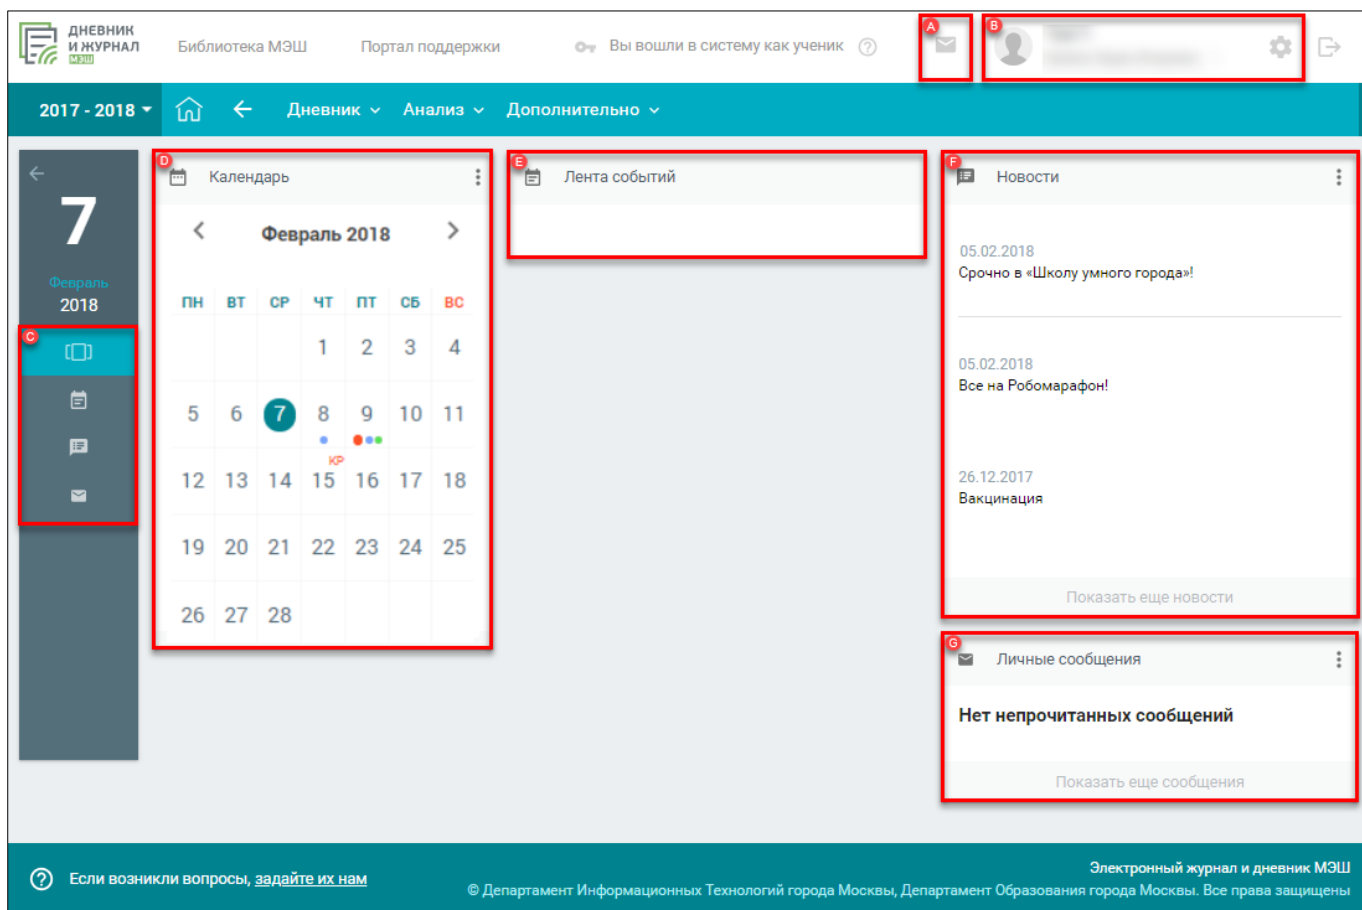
ДНЕВНИК И ЖУРНАЛ МЭШ

Библиотека МЭШ

Портал поддержки

Вы вошли в систему как ученик

A

B

2017 - 2018

Дневник

Анализ

Дополнительно

7

Февраль

2018

C

D

Календарь

Февраль 2018

| ПН | ВТ | СР | ЧТ | ПТ | СБ | ВС |
|---|---|---|---|---|---|---|
| | | | 1 | 2 | 3 | 4 |
| 5 | 6 | 7 | 8 | 9 | 10 | 11 |
| 12 | 13 | 14 | 15 КР | 16 | 17 | 18 |
| 19 | 20 | 21 | 22 | 23 | 24 | 25 |
| 26 | 27 | 28 | | | | |

E

Лента событий

F

Новости

05.02.2018

Срочно в «Школу умного города»!

05.02.2018

Все на Робомарафон!

26.12.2017

Вакцинация

Показать еще новости

G

Личные сообщения

Нет непрочитанных сообщений

Показать еще сообщения

Если возникли вопросы, задайте их нам

Электронный журнал и дневник МЭШ

© Департамент Информационных Технологий города Москвы, Департамент Образования города Москвы. Все права защищены